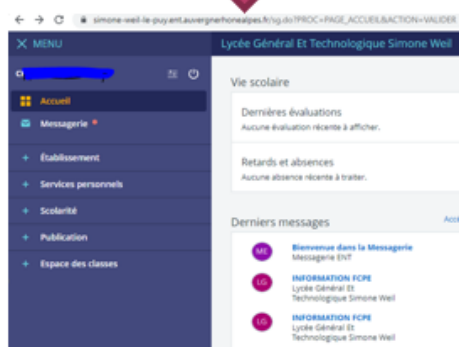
simone-weil-le-puy.ent.auvergnerhonealpes.fr/sg.do?PROC=PAGE_ACCUEIL&ACTION=VALIDER

MENU

Lycée Général Et Technologique Simone Weil

Accueil

Messagerie

+ Établissement

+ Services personnels

+ Scolarité

+ Publication

+ Espace des classes

Vie scolaire

Dernières évaluations

Aucune évaluation récente à afficher.

Retards et absences

Aucune absence récente à traiter.

Derniers messages

Acc

ME Bienvenue dans la Messagerie
Messagerie ENT

LG INFORMATION FCPE
Lycée Général Et Technologique Simone Weil

LG INFORMATION FCPE
Lycée Général Et Technologique Simone Weil